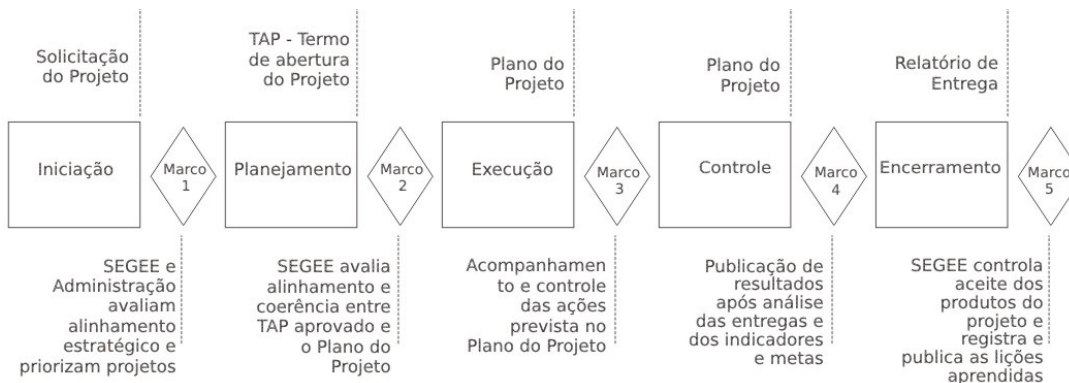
Solicitação do Projeto

TAP - Termo de abertura do Projeto

Plano do Projeto

Plano do Projeto

Relatório de Entrega

Iniciação

Marco 1

Planejamento

Marco 2

Execução

Marco 3

Controle

Marco 4

Encerramento

Marco 5

SEGEE e Administração avaliam alinhamento estratégico e priorizam projetos

SEGEE avalia alinhamento e coerência entre TAP aprovado e o Plano do Projeto

Acompanhamento e controle das ações prevista no Plano do Projeto

Publicação de resultados após análise das entregas e dos indicadores e metas

SEGEE controla aceite dos produtos do projeto e registra e publica as lições aprendidas